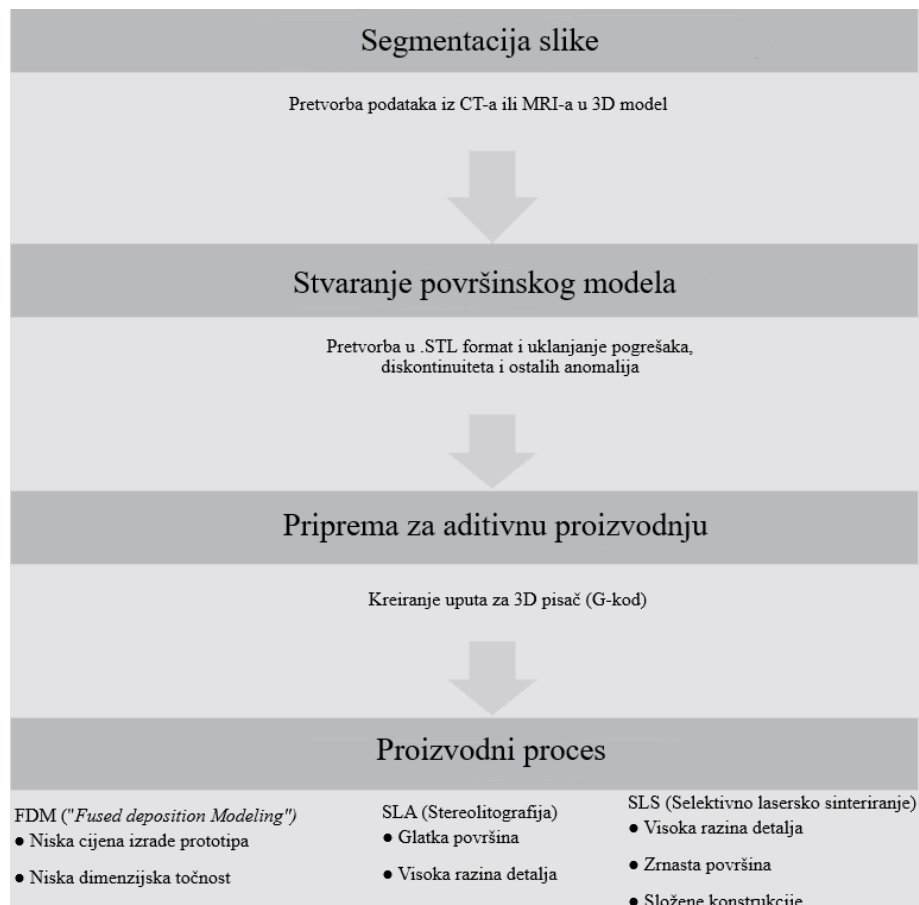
Segmentacija slike

Pretvorba podataka iz CT-a ili MRI-a u 3D model

Stvaranje površinskog modela

Pretvorba u .STL format i uklanjanje pogrešaka, diskontinuiteta i ostalih anomalija

Priprema za aditivnu proizvodnju

Kreiranje uputa za 3D pisač (G-kod)

Proizvodni proces

FDM ("Fused deposition Modeling")
● Niska cijena izrade prototipa
● Niska dimenzijska točnost

SLA (Stereolitografija)
● Glatka površina
● Visoka razina detalja

SLS (Selektivno lasersko sinteriranje)
● Visoka razina detalja
● Zrnasta površina
● Složene konstrukcije